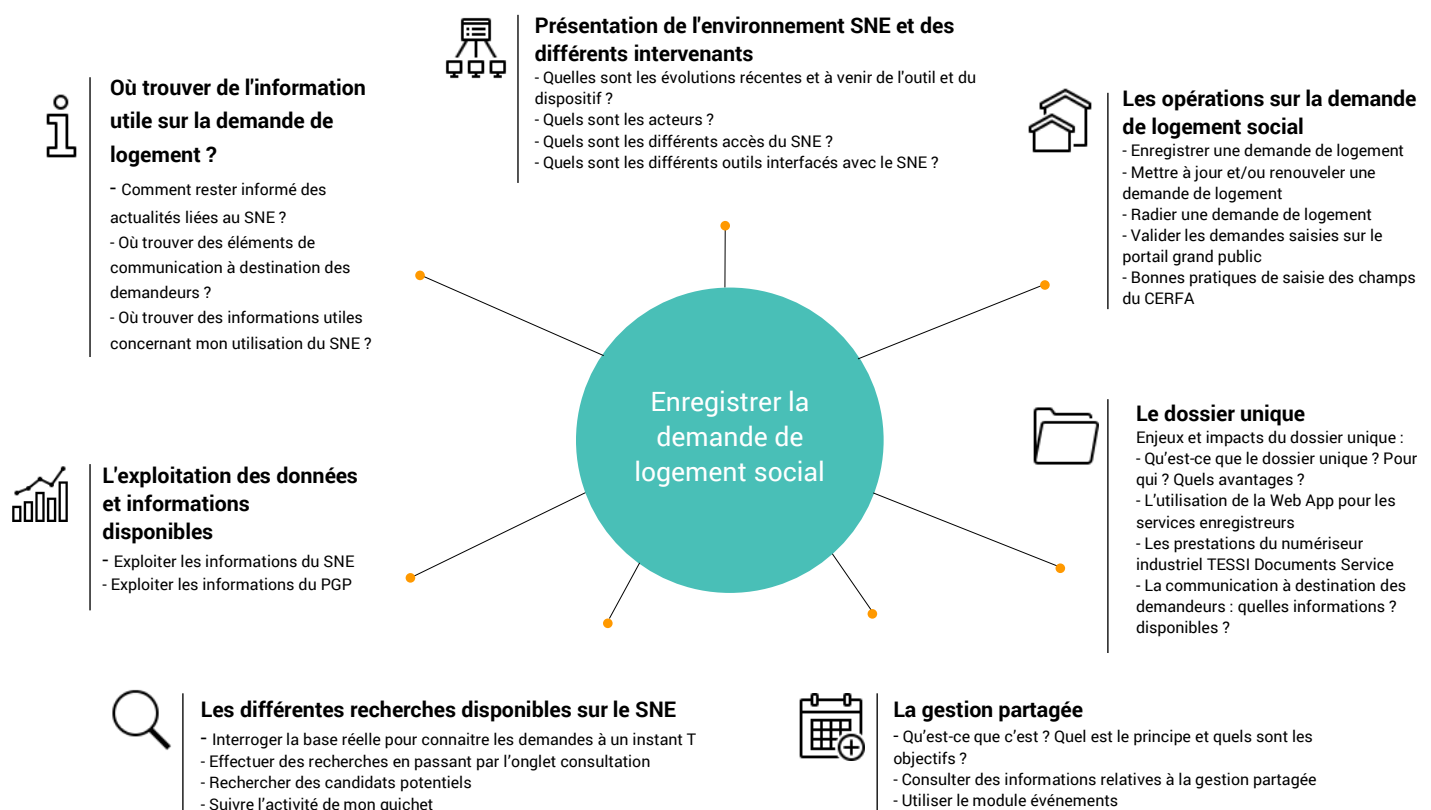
Présentation de l'environnement SNE et des différents intervenants
- Quelles sont les évolutions récentes et à venir de l'outil et du dispositif ?
- Quels sont les acteurs ?
- Quels sont les différents accès du SNE ?
- Quels sont les différents outils interfacés avec le SNE ?

Où trouver de l'information utile sur la demande de logement ?
- Comment rester informé des actualités liées au SNE ?
- Où trouver des éléments de communication à destination des demandeurs ?
- Où trouver des informations utiles concernant mon utilisation du SNE ?

Les opérations sur la demande de logement social
- Enregistrer une demande de logement
- Mettre à jour et/ou renouveler une demande de logement
- Radier une demande de logement
- Valider les demandes saisies sur le portail grand public
- Bonnes pratiques de saisie des champs du CERFA

Enregistrer la demande de logement social

Le dossier unique
Enjeux et impacts du dossier unique :
- Qu'est-ce que le dossier unique ? Pour qui ? Quels avantages ?
- L'utilisation de la Web App pour les services enregistreurs
- Les prestations du numériseur industriel TESSI Documents Service
- La communication à destination des demandeurs : quelles informations ? disponibles ?

L'exploitation des données et informations disponibles
- Exploiter les informations du SNE
- Exploiter les informations du PGP

Les différentes recherches disponibles sur le SNE
- Interroger la base réelle pour connaitre les demandes à un instant T
- Effectuer des recherches en passant par l'onglet consultation
- Rechercher des candidats potentiels
- Suivre l'activité de mon guichet

La gestion partagée
- Qu'est-ce que c'est ? Quel est le principe et quels sont les objectifs ?
- Consulter des informations relatives à la gestion partagée
- Utiliser le module événements